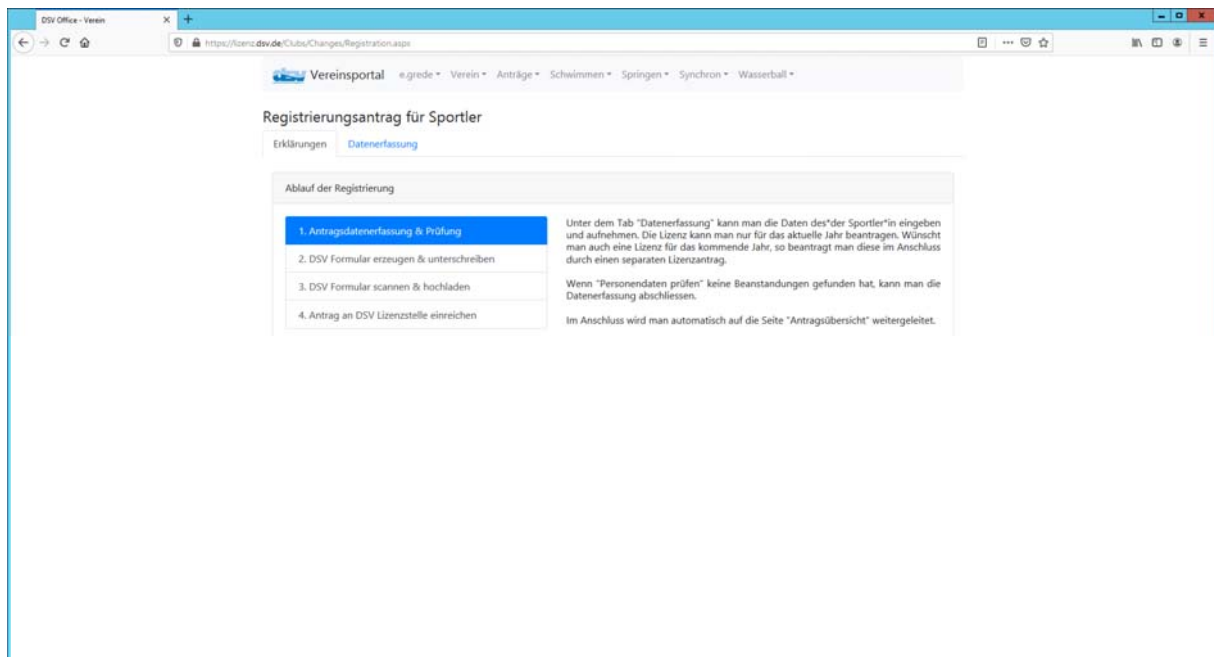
DSV Office - Verein

https://lizenz.dsv.de/Clubs/Changes/Registration.aspx

dsv Vereinsportal e.grede ▾ Verein ▾ Anträge ▾ Schwimmen ▾ Springen ▾ Synchron ▾ Wasserball ▾

Registrierungsantrag für Sportler

Erklärungen Datenerfassung

Ablauf der Registrierung

1. Antragsdatenerfassung & Prüfung
2. DSV Formular erzeugen & unterschreiben
3. DSV Formular scannen & hochladen
4. Antrag an DSV Lizenzstelle einreichen

Unter dem Tab "Datenerfassung" kann man die Daten des*der Sportler*in eingeben und aufnehmen. Die Lizenz kann man nur für das aktuelle Jahr beantragen. Wünscht man auch eine Lizenz für das kommende Jahr, so beantragt man diese im Anschluss durch einen separaten Lizenzantrag.

Wenn "Personendaten prüfen" keine Beanstandungen gefunden hat, kann man die Datenerfassung abschliessen.

Im Anschluss wird man automatisch auf die Seite "Antragsübersicht" weitergeleitet.